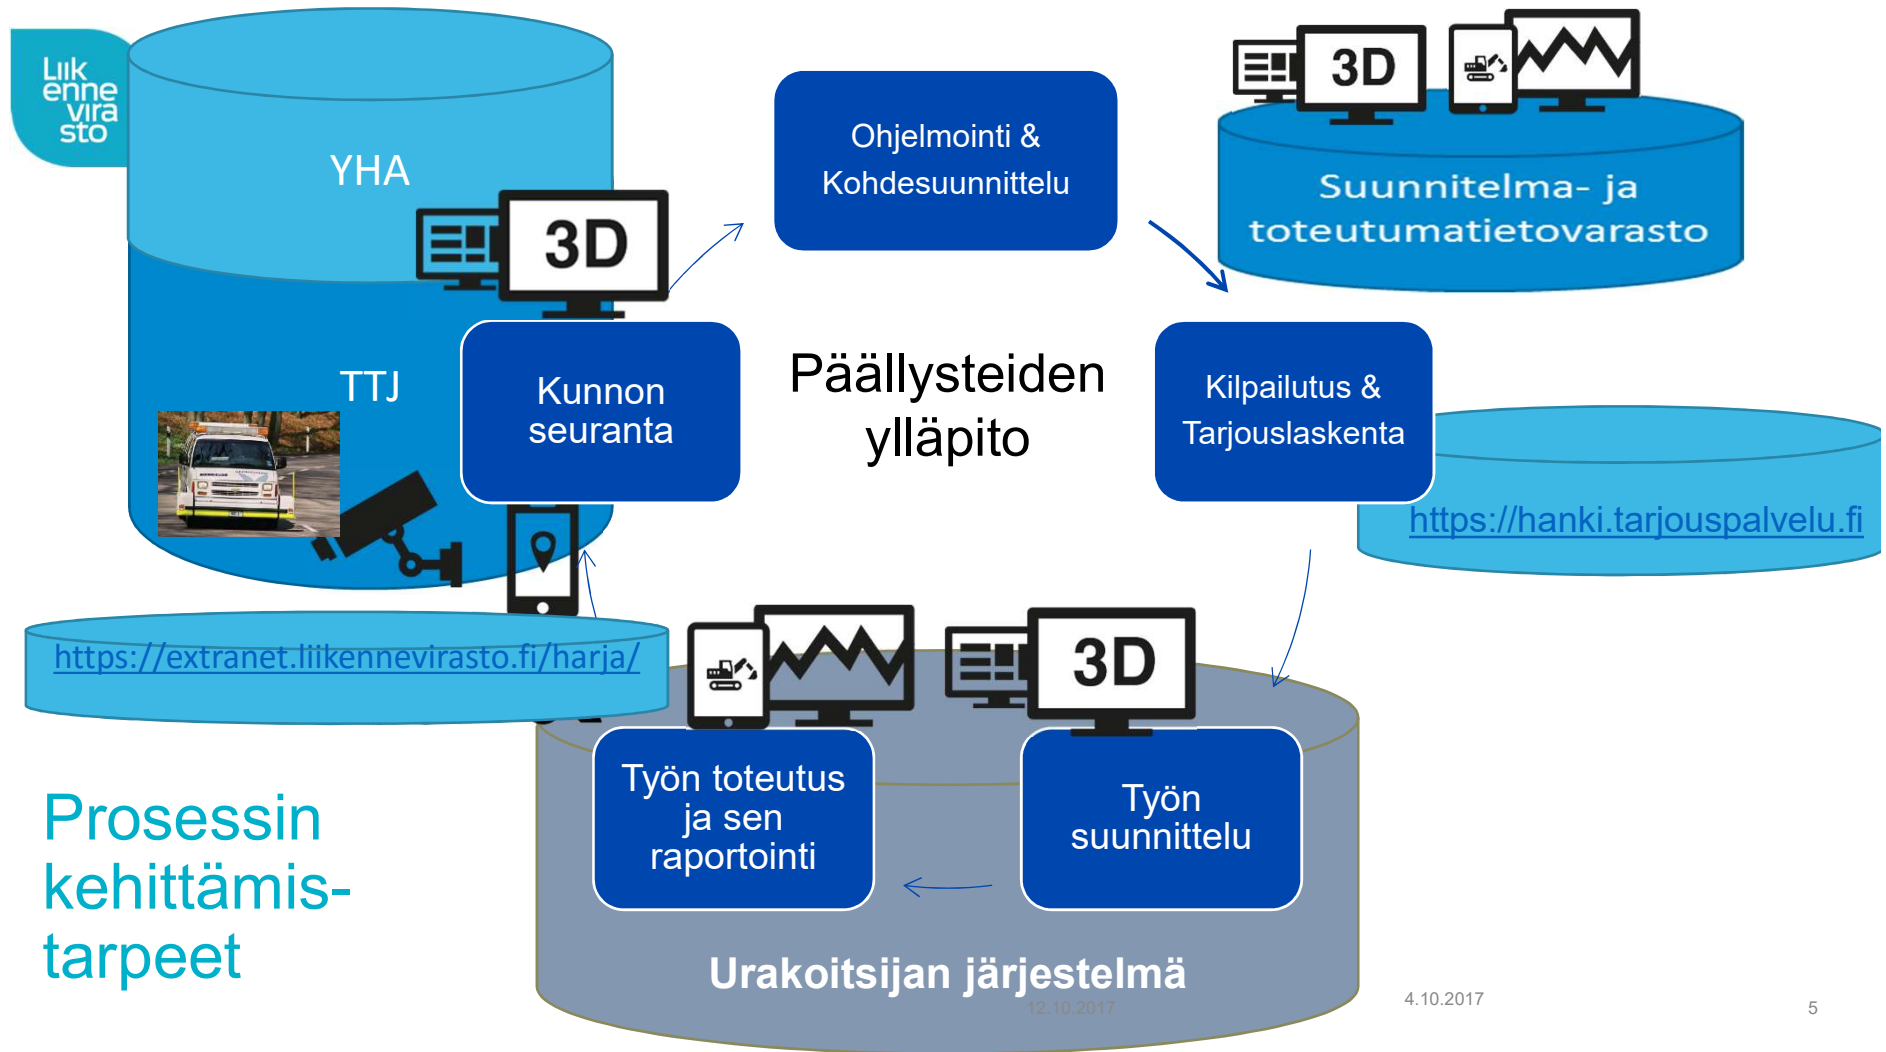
Liikennevirasto

YHA

3D

Ohjelmointi & Kohdesuunnittelu

3D

Suunnitelma- ja toteutumatietovarasto

TTJ

Kunnon seuranta

Päällysteiden ylläpito

Kilpailutus & Tarjouslaskenta

https://hanki.tarjouspalvelu.fi

https://extranet.liikennevirasto.fi/harja/

3D

Työn toteutus ja sen raportointi

Työn suunnittelu

Urakoitsijan järjestelmä

12.10.2017

Prosessin kehittämis-tarpeet

4.10.2017

5